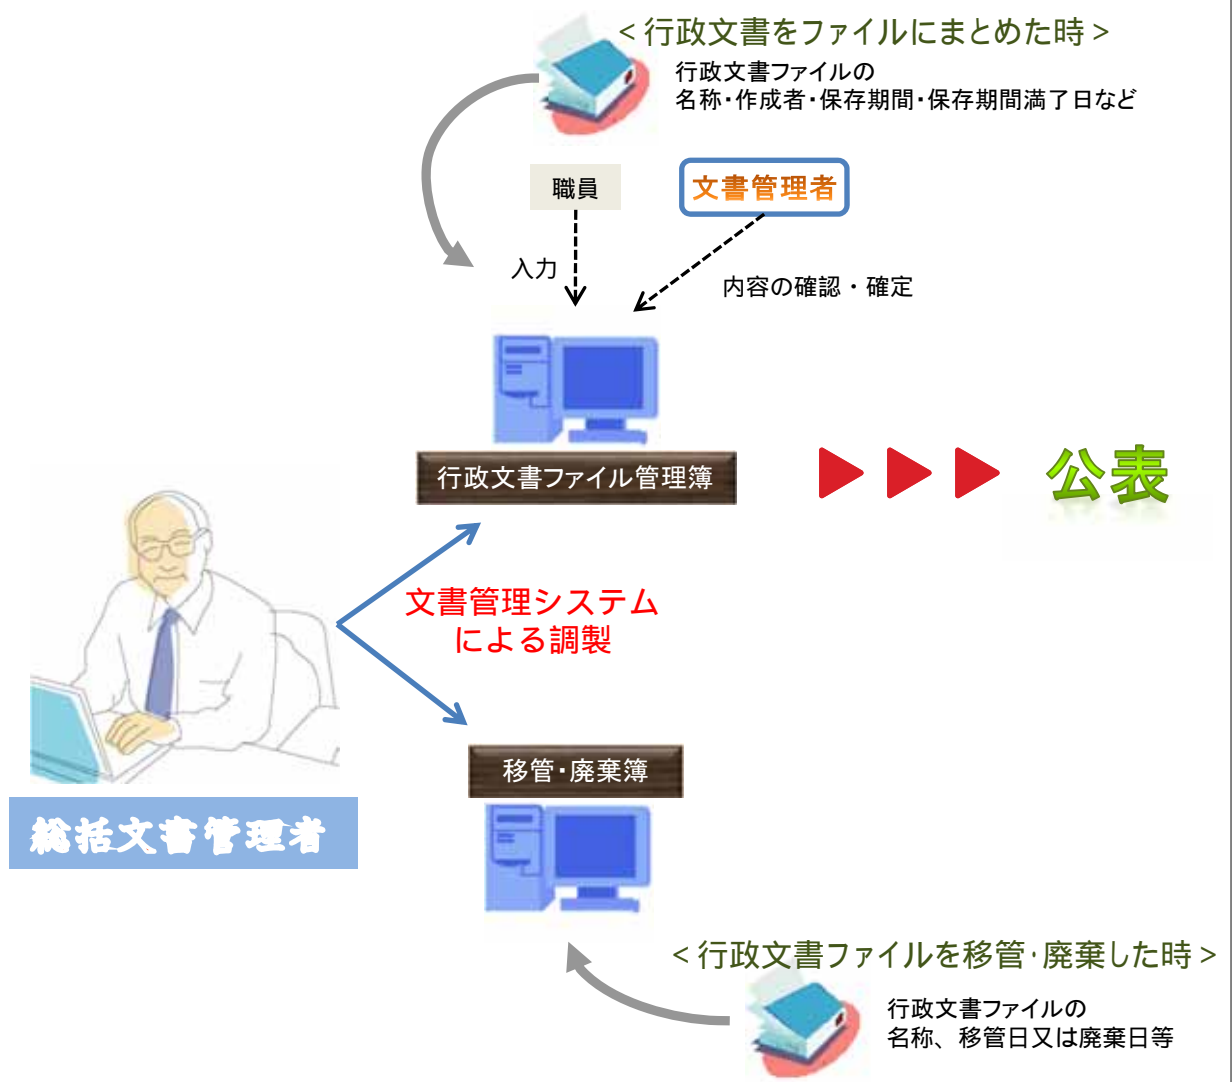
< 行政文書をファイルにまとめた時 >

行政文書ファイルの
名称・作成者・保存期間・保存期間満了日など

職員

文書管理者

入力

内容の確認・確定

行政文書ファイル管理簿

公表

文書管理システム
による調製

移管・廃棄簿

総括文書管理者

< 行政文書ファイルを移管・廃棄した時 >

行政文書ファイルの
名称、移管日又は廃棄日等